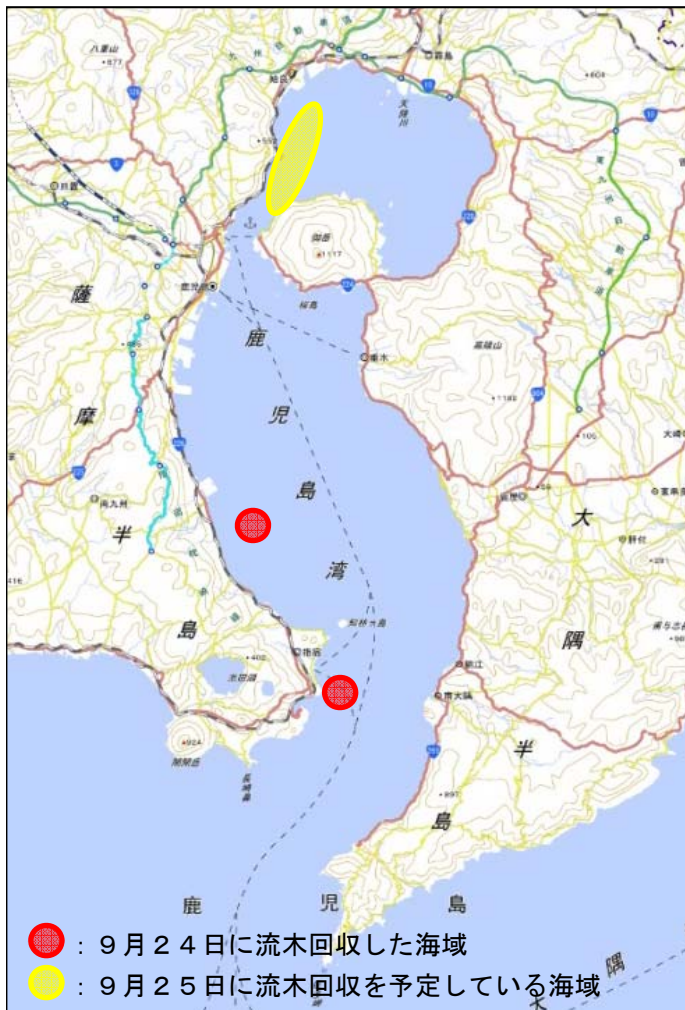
八重山
霧島
姶良
天降川
御岳
桜島
鹿児島
垂水
高隈山
薩
摩
半
島
鹿
児
島
湾
指宿
池田湖
開聞岳
知林ヶ島
鹿屋
大
隅
半
島
根占
南大隅
鹿　　児　　島
：９月２４日に流木回収した海域
：９月２５日に流木回収を予定している海域
大隅